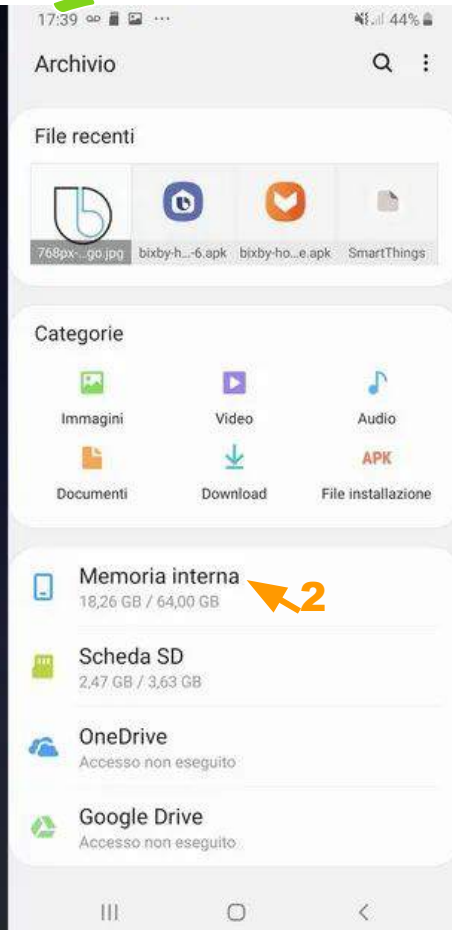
17:39 44%

Archivio

File recenti

768px-...go.jpg
bixby-h...-6.apk
bixby-ho...e.apk
SmartThings

Categorie

Immagini
Video
Audio
Documenti
Download
APK
File installazione

Memoria interna
18,26 GB / 64,00 GB

2

Scheda SD
2,47 GB / 3,63 GB

OneDrive
Accesso non eseguito

Google Drive
Accesso non eseguito